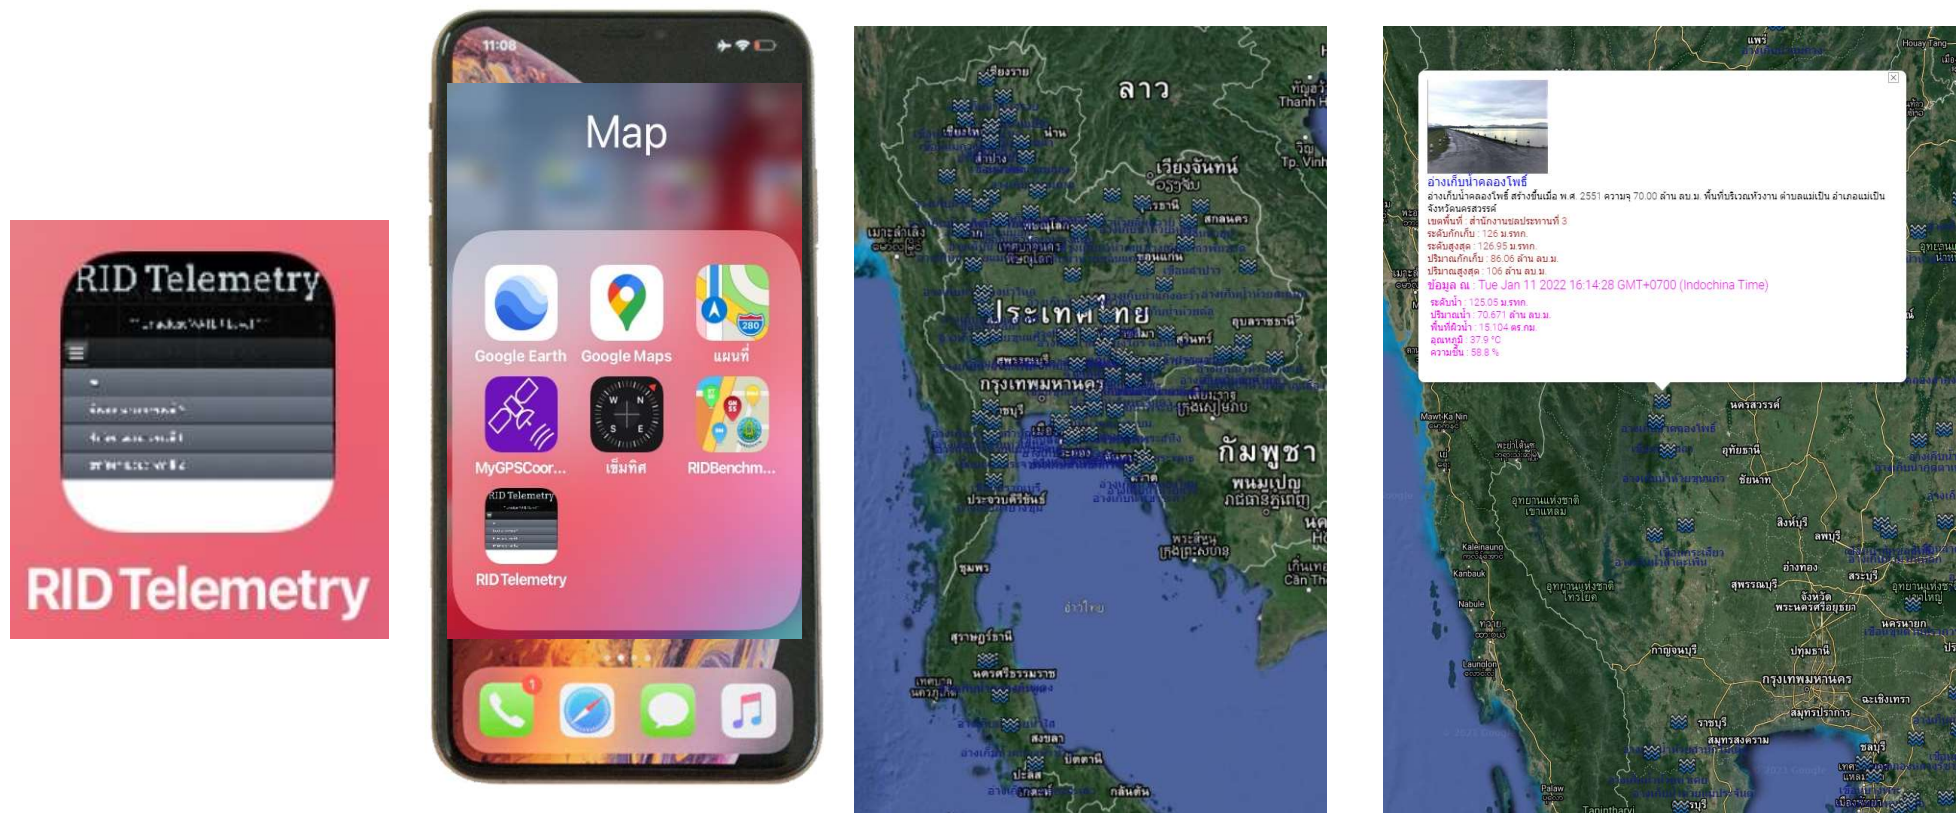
RID Telemetry

RID Telemetry

11:08

Map

Google Earth
Google Maps
แผนที่
MyGPSCoor...
เข็มทิศ
RIDBenchm...
RID Telemetry

ลาว
เชียงราย
น่าน
เวียงจันทน์
สกลนคร
ประเทศไทย
อุบลราชธานี
สุรินทร์
กรุงเทพมหานคร
กัมพูชา
พนมเปญ
ประจวบคีรีขันธ์
ชุมพร
สุราษฎร์ธานี
นครศรีธรรมราช
สงขลา
ปัตตานี

อ่างเก็บน้ำคลองโพธิ์
อ่างเก็บน้ำคลองโพธิ์ สร้างขึ้นเมื่อ พ.ศ. 2551 ความจุ 70.00 ล้าน ลบ.ม. พื้นที่บริเวณหัวงาน ตำบลแม่เปิน อำเภอแม่เปิน จังหวัดนครสวรรค์
เขตพื้นที่ : สำนักงานชลประทานที่ 3
ระดับกักเก็บ : 126 ม.รทก.
ระดับสูงสุด : 126.95 ม.รทก.
ปริมาณกักเก็บ : 86.06 ล้าน ลบ.ม.
ปริมาณสูงสุด : 106 ล้าน ลบ.ม.
ข้อมูล ณ : Tue Jan 11 2022 16:14:28 GMT+0700 (Indochina Time)
ระดับน้ำ : 125.05 ม.รทก.
ปริมาณน้ำ : 70.671 ล้าน ลบ.ม.
พื้นที่ผิวน้ำ : 15.104 ตร.กม.
อุณหภูมิ : 37.9 °C
ความชื้น : 58.8 %
นครสวรรค์
อุทัยธานี
ชัยนาท
ลพบุรี
สิงห์บุรี
อ่างทอง
สุพรรณบุรี
สระบุรี
พระนครศรีอยุธยา
กาญจนบุรี
ปทุมธานี
นครนายก
กรุงเทพมหานคร
ฉะเชิงเทรา
สมุทรปราการ
ราชบุรี
สมุทรสงคราม
ชลบุรี